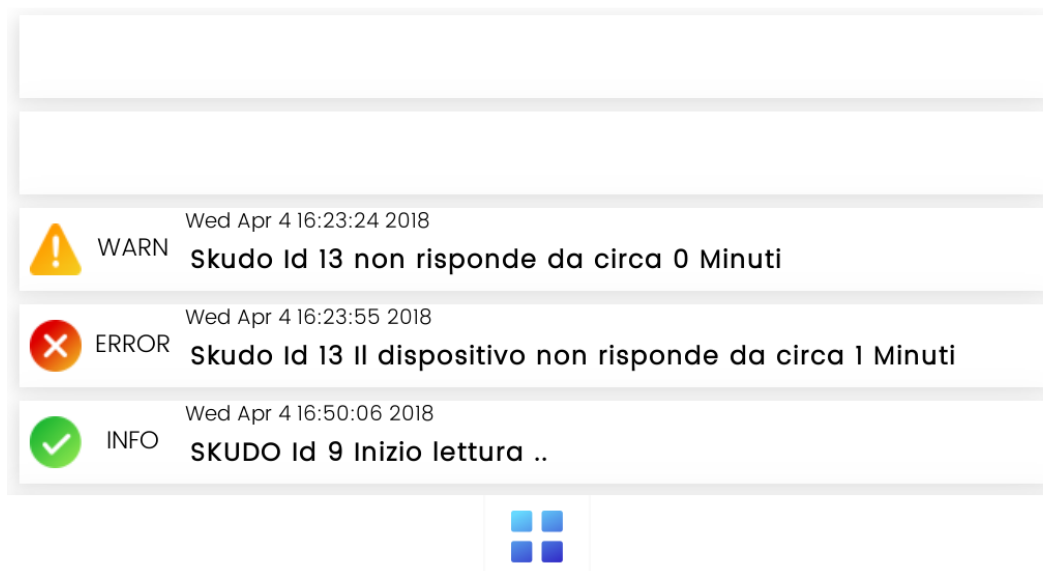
WARN
Wed Apr 4 16:23:24 2018
Skudo Id 13 non risponde da circa 0 Minuti

ERROR
Wed Apr 4 16:23:55 2018
Skudo Id 13 Il dispositivo non risponde da circa 1 Minuti

INFO
Wed Apr 4 16:50:06 2018
SKUDO Id 9 Inizio lettura ..